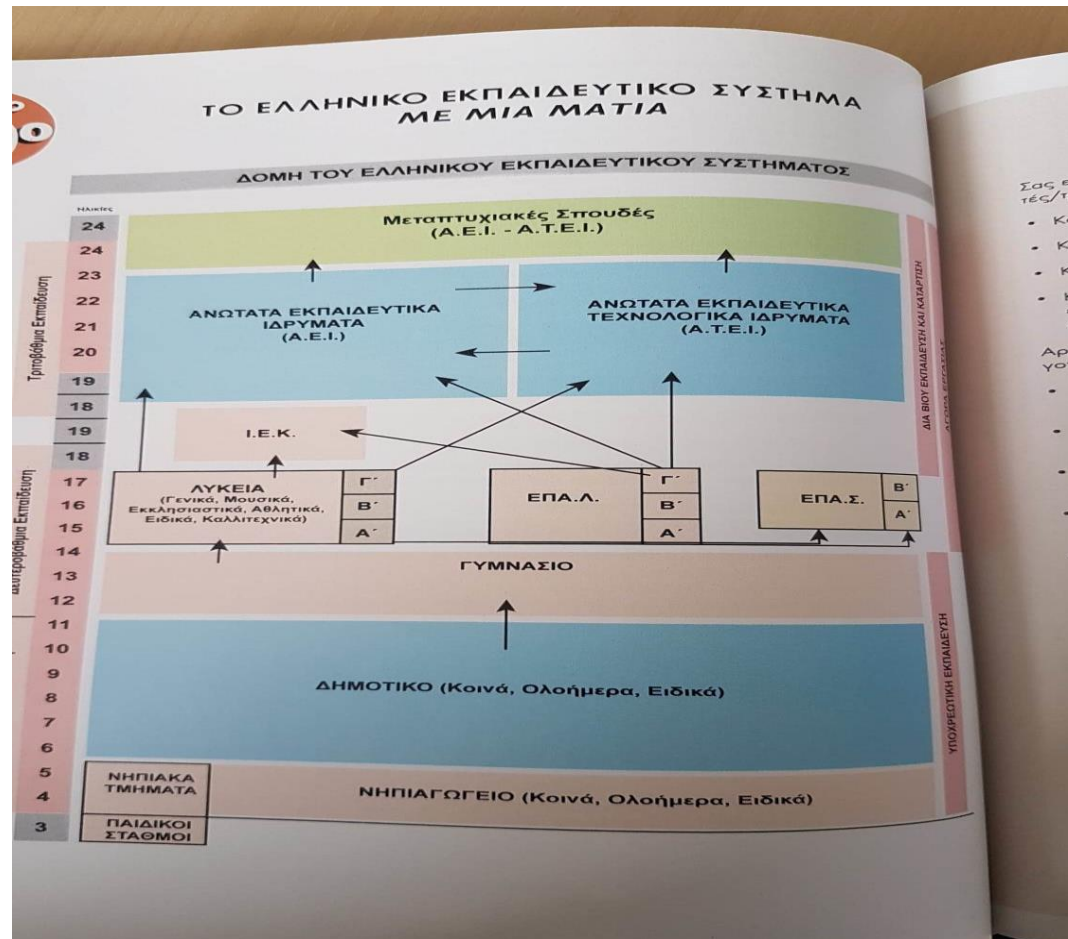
ΤΟ ΕΛΛΗΝΙΚΟ ΕΚΠΑΙΔΕΥΤΙΚΟ ΣΥΣΤΗΜΑ
ΜΕ ΜΙΑ ΜΑΤΙΑ

ΔΟΜΗ ΤΟΥ ΕΛΛΗΝΙΚΟΥ ΕΚΠΑΙΔΕΥΤΙΚΟΥ ΣΥΣΤΗΜΑΤΟΣ

Ηλικίες

24
Μεταπτυχιακές Σπουδές
(Α.Ε.Ι. - Α.Τ.Ε.Ι.)

Τριτοβάθμια Εκπαίδευση
24
23
22
21
20
19

ΑΝΩΤΑΤΑ ΕΚΠΑΙΔΕΥΤΙΚΑ ΙΔΡΥΜΑΤΑ
(Α.Ε.Ι.)

ΑΝΩΤΑΤΑ ΕΚΠΑΙΔΕΥΤΙΚΑ ΤΕΧΝΟΛΟΓΙΚΑ ΙΔΡΥΜΑΤΑ
(Α.Τ.Ε.Ι.)

18
19
18
Ι.Ε.Κ.

Δευτεροβάθμια Εκπαίδευση
17
16
15
14
13
12

ΛΥΚΕΙΑ
(Γενικά, Μουσικά, Εκκλησιαστικά, Αθλητικά, Ειδικά, Καλλιτεχνικά)
Γ΄
Β΄
Α΄

ΕΠΑ.Λ.
Γ΄
Β΄
Α΄

ΕΠΑ.Σ.
Β΄
Α΄

ΓΥΜΝΑΣΙΟ

11
10
9
8
7
6
ΔΗΜΟΤΙΚΟ (Κοινά, Ολοήμερα, Ειδικά)

5
4
ΝΗΠΙΑΚΑ ΤΜΗΜΑΤΑ
ΝΗΠΙΑΓΩΓΕΙΟ (Κοινά, Ολοήμερα, Ειδικά)

3
ΠΑΙΔΙΚΟΙ ΣΤΑΘΜΟΙ

ΔΙΑ ΒΙΟΥ ΕΚΠΑΙΔΕΥΣΗ ΚΑΙ ΚΑΤΑΡΤΙΣΗ
ΑΓΟΡΑ ΕΡΓΑΣΙΑΣ
ΥΠΟΧΡΕΩΤΙΚΗ ΕΚΠΑΙΔΕΥΣΗ

Σας ε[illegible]
τές/τ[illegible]
• Κ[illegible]
• Κ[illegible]
• Κ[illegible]
• Κ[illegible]

Αρ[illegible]
γο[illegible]